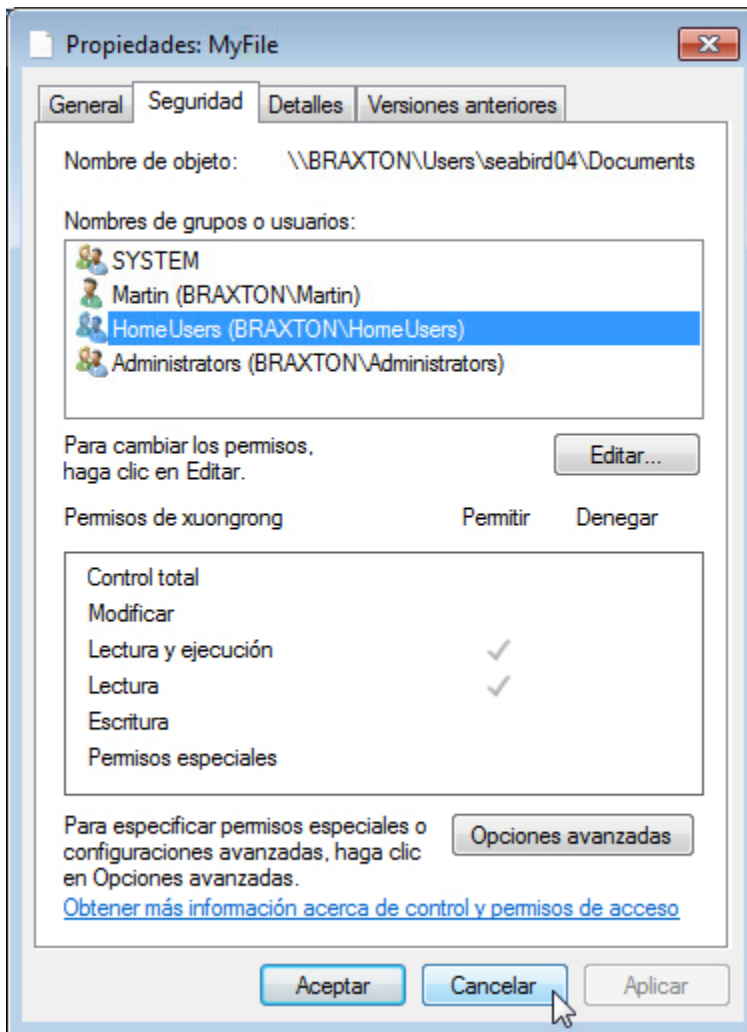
Propiedades: MyFile

General | Seguridad | Detalles | Versiones anteriores

Nombre de objeto: \\BRAXTON\Users\seabird04\Documents

Nombres de grupos o usuarios:

SYSTEM
Martin (BRAXTON\Martin)
HomeUsers (BRAXTON\HomeUsers)
Administrators (BRAXTON\Administrators)

Para cambiar los permisos, haga clic en Editar.

Editar...

| Permisos de xuongrong | Permitir | Denegar |
|---|---|---|
| Control total | | |
| Modificar | | |
| Lectura y ejecución | ✓ | |
| Lectura | ✓ | |
| Escritura | | |
| Permisos especiales | | |

Para especificar permisos especiales o configuraciones avanzadas, haga clic en Opciones avanzadas.

Opciones avanzadas

Obtener más información acerca de control y permisos de acceso

Aceptar | Cancelar | Aplicar